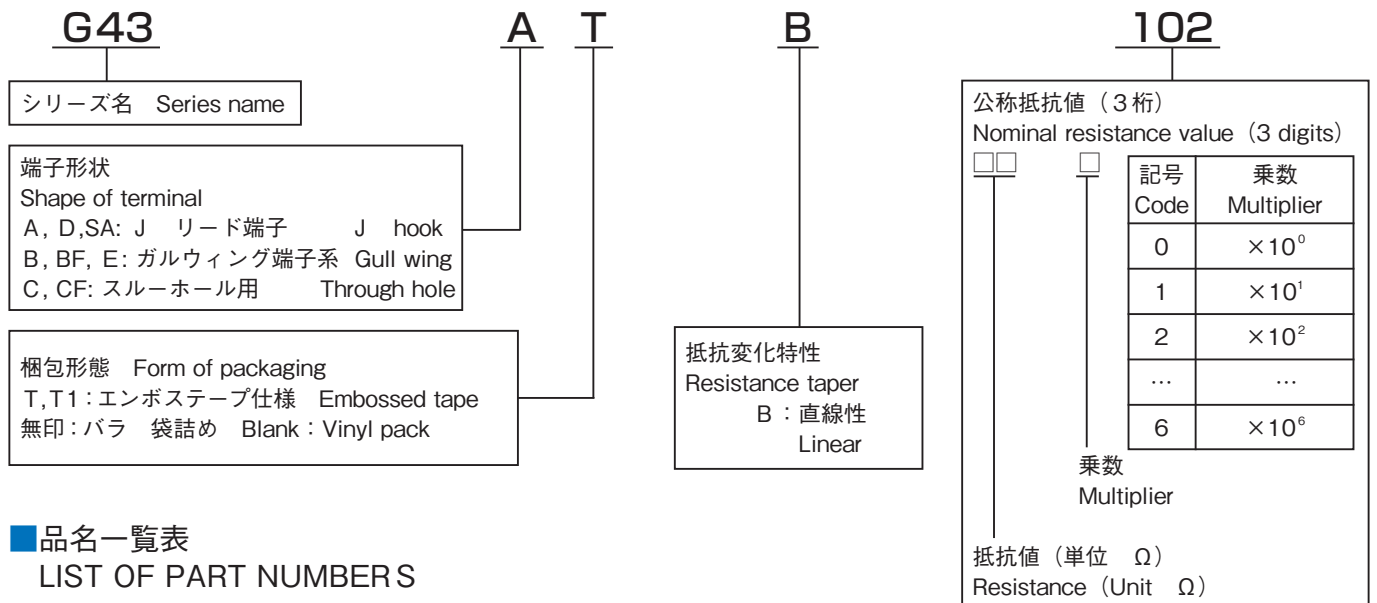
G43 A T B 102

シリーズ名 Series name

端子形状
Shape of terminal
A, D,SA: J リード端子 J hook
B, BF, E: ガルウィング端子系 Gull wing
C, CF: スルーホール用 Through hole

梱包形態 Form of packaging
T,T1：エンボステープ仕様 Embossed tape
無印：バラ 袋詰め Blank：Vinyl pack

抵抗変化特性
Resistance taper
B：直線性
Linear

公称抵抗値（3桁）
Nominal resistance value（3 digits）
□□ □

| 記号 Code | 乗数 Multiplier |
|---|---|
| 0 | $\times10^0$ |
| 1 | $\times10^1$ |
| 2 | $\times10^2$ |
| … | … |
| 6 | $\times10^6$ |

乗数
Multiplier

抵抗値（単位 Ω）
Resistance（Unit Ω）

■品名一覧表
LIST OF PART NUMBER S